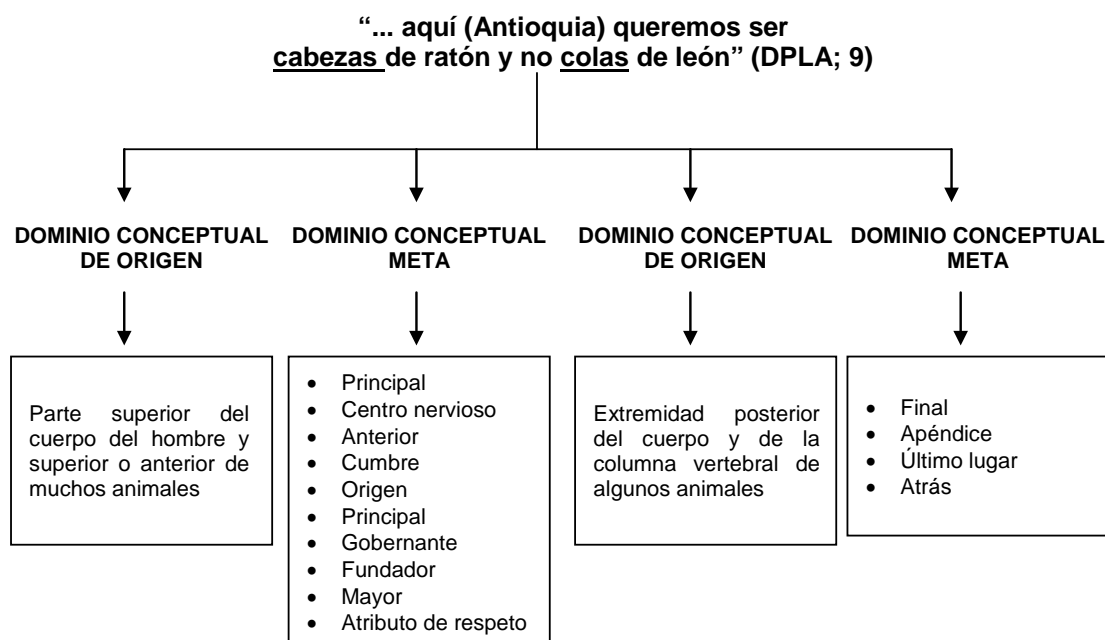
"... aquí (Antioquia) queremos ser cabezas de ratón y no colas de león" (DPLA; 9)

DOMINIO CONCEPTUAL DE ORIGEN

Parte superior del cuerpo del hombre y superior o anterior de muchos animales

DOMINIO CONCEPTUAL META

- Principal
- Centro nervioso
- Anterior
- Cumbre
- Origen
- Principal
- Gobernante
- Fundador
- Mayor
- Atributo de respeto

DOMINIO CONCEPTUAL DE ORIGEN

Extremidad posterior del cuerpo y de la columna vertebral de algunos animales

DOMINIO CONCEPTUAL META

- Final
- Apéndice
- Último lugar
- Atrás